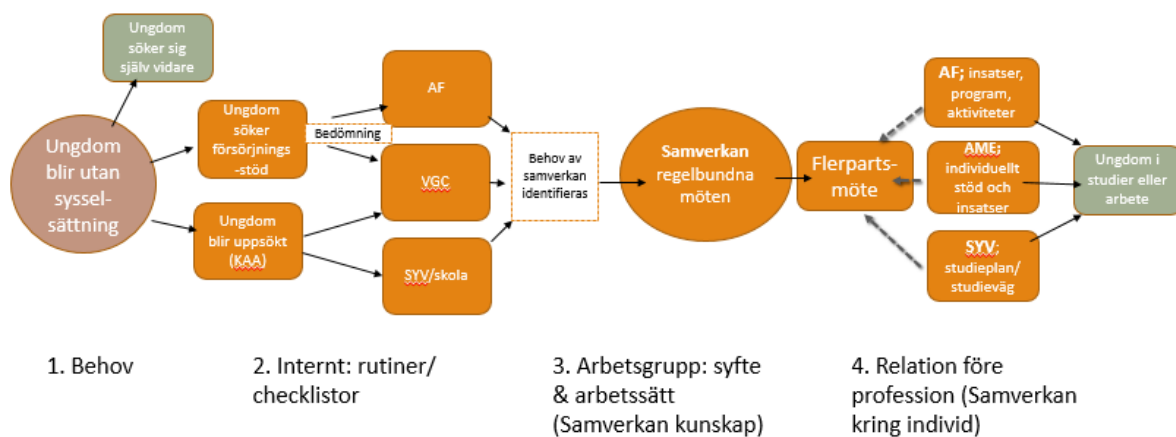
Ungdom söker sig själv vidare

Ungdom blir utan sysselsättning

Ungdom söker försörjnings-stöd

Bedömning

Ungdom blir uppsökt (KAA)

AF

VGC

SYV/skola

Behov av samverkan identifieras

Samverkan regelbundna möten

Flerparts-möte

AF; insatser, program, aktiviteter

AME; individuellt stöd och insatser

SYV; studieplan/ studieväg

Ungdom i studier eller arbete

1. Behov

2. Internt: rutiner/ checklistor

3. Arbetsgrupp: syfte & arbetssätt (Samverkan kunskap)

4. Relation före profession (Samverkan kring individ)